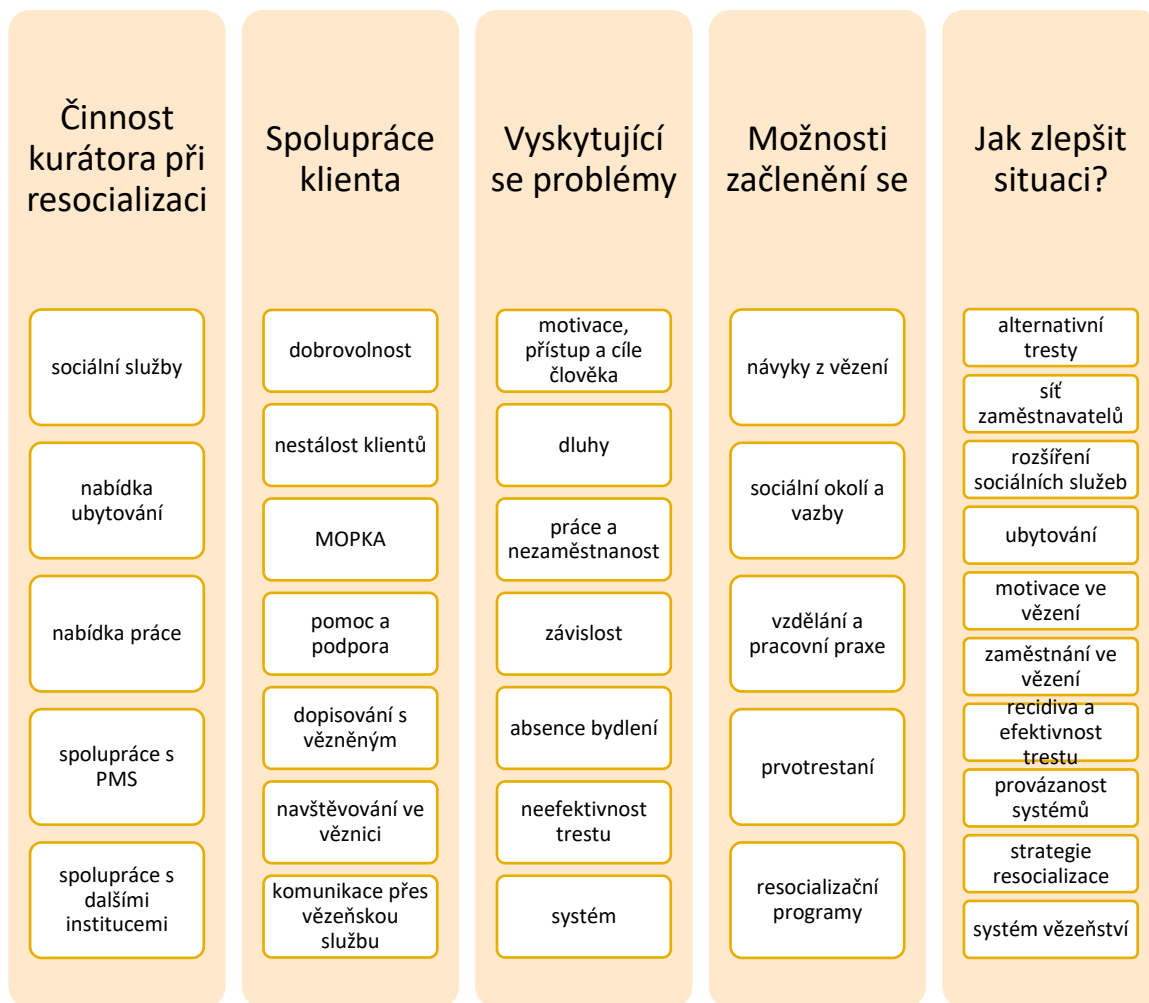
Činnost kurátora při resocializaci

sociální služby

nabídka ubytování

nabídka práce

spolupráce s PMS

spolupráce s dalšími institucemi

Spolupráce klienta

dobrovolnost

nestálost klientů

MOPKA

pomoc a podpora

dopisování s vězněným

navštěvování ve věznici

komunikace přes vězeňskou službu

Vyskytující se problémy

motivace, přístup a cíle člověka

dluhy

práce a nezaměstnanost

závislost

absence bydlení

neefektivnost trestu

systém

Možnosti začlenění se

návyky z vězení

sociální okolí a vazby

vzdělání a pracovní praxe

prvotrestaní

resocializační programy

Jak zlepšit situaci?

alternativní tresty

síť zaměstnavatelů

rozšíření sociálních služeb

ubytování

motivace ve vězení

zaměstnání ve vězení

recidiva a efektivnost trestu

provázanost systémů

strategie resocializace

systém vězeňství